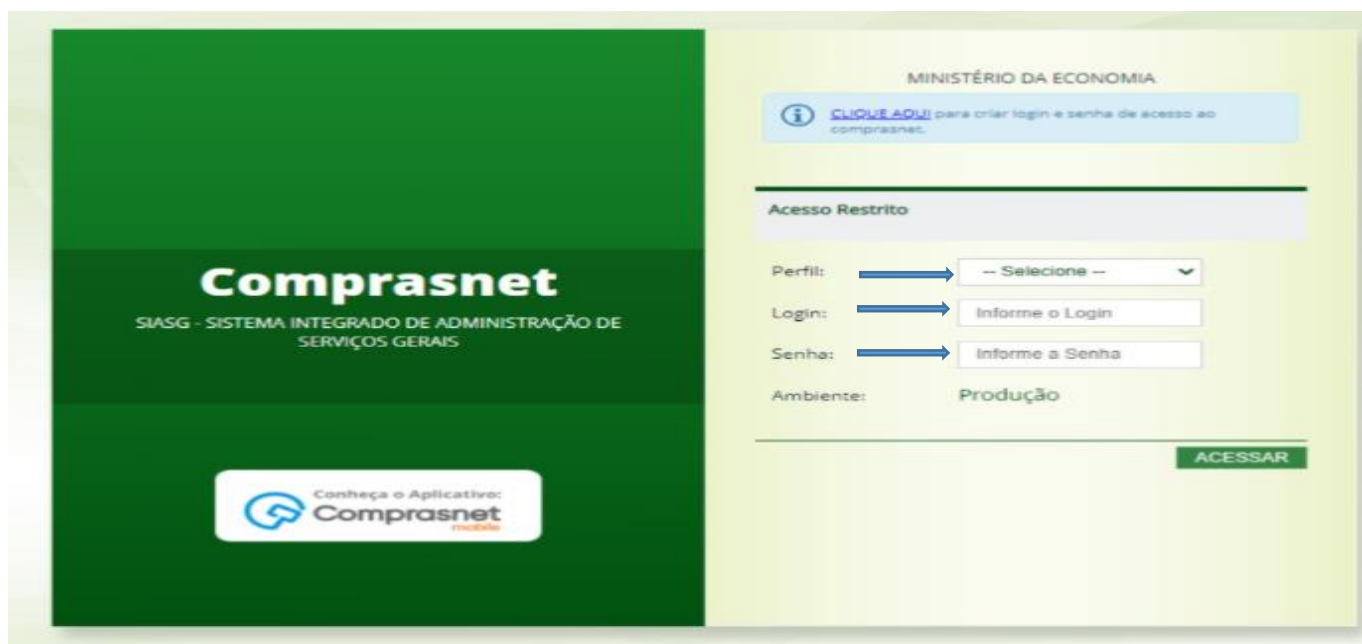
Comprasnet
SIASG - SISTEMA INTEGRADO DE ADMINISTRAÇÃO DE SERVIÇOS GERAIS

Conheça o Aplicativo:
Comprasnet
mobile

MINISTÉRIO DA ECONOMIA

CLIQUE AQUI para criar login e senha de acesso ao comprasnet.

Acesso Restrito

Perfil: -- Selecione --
Login: Informe o Login
Senha: Informe a Senha
Ambiente: Produção

ACESSAR